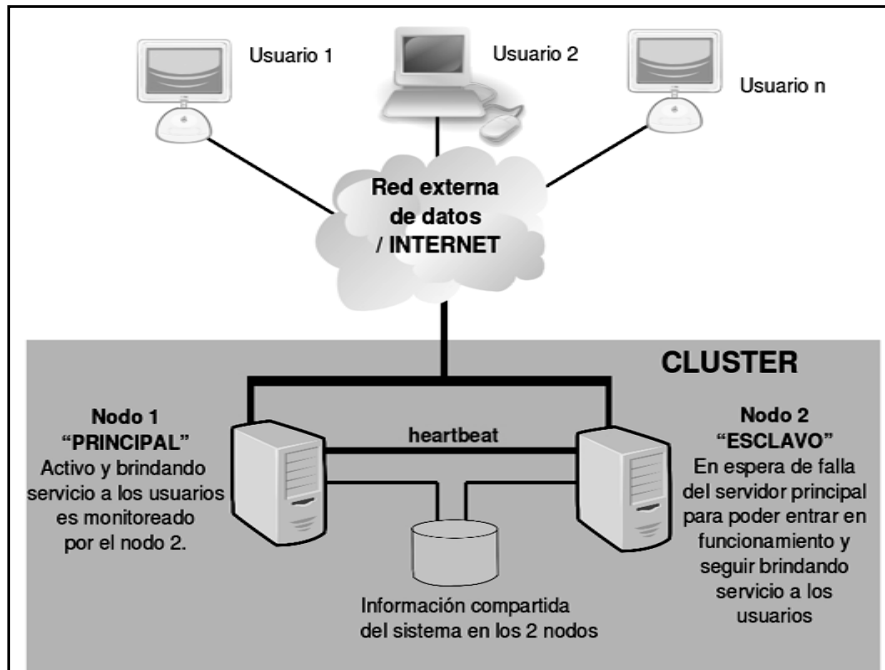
Usuario 1

Usuario 2

Usuario n

Red externa de datos / INTERNET

CLUSTER

Nodo 1 "PRINCIPAL" Activo y brindando servicio a los usuarios es monitoreado por el nodo 2.

heartbeat

Nodo 2 "ESCLAVO" En espera de falla del servidor principal para poder entrar en funcionamiento y seguir brindando servicio a los usuarios

Información compartida del sistema en los 2 nodos